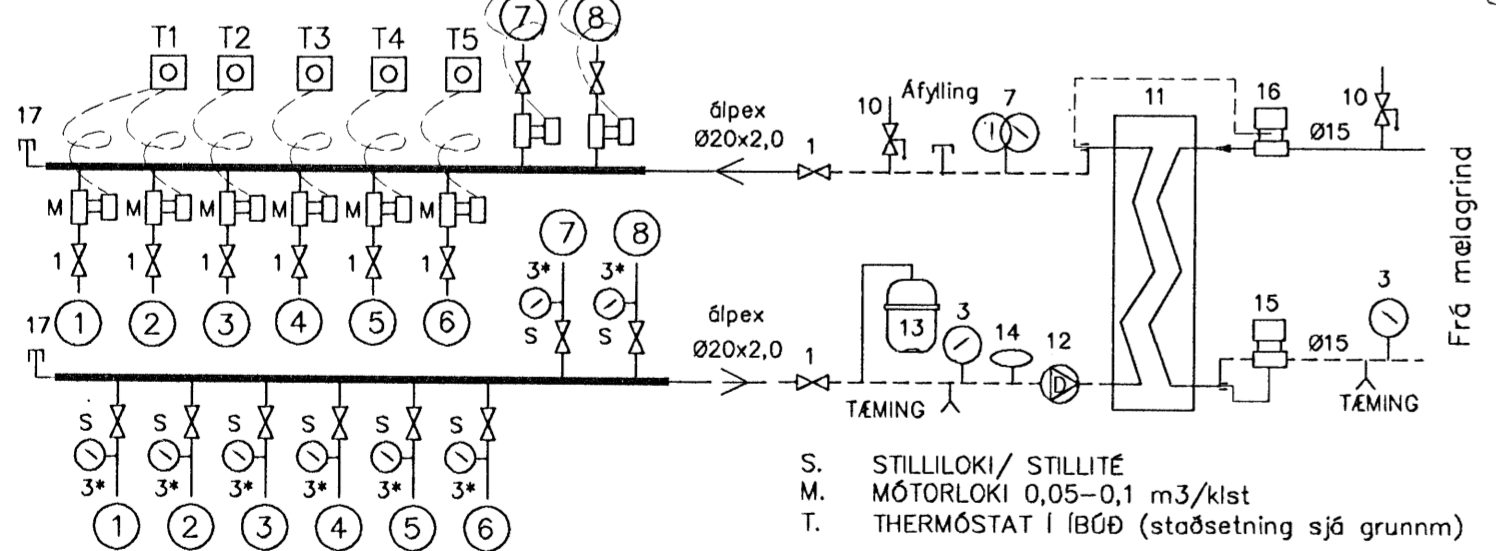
T1 T2 T3 T4 T5
7 8
17
álpex
Ø20x2,0
1
10 Áfylling 7
11
16
10
Ø15
Frá mælagrind
M M M M M M
1 1 1 1 1 1
17 1 2 3 4 5 6
7 8
3* 3*
S S
álpex
Ø20x2,0
1
13
3
14
12
TÆMING
3
15
Ø15
TÆMING
S S S S S S
3* 3* 3* 3* 3* 3*
1 2 3 4 5 6

S. STILLILOKI/ STILLITÉ
M. MÓTORLOKI 0,05–0,1 m3/klst
T. THERMÓSTAT Í ÍBÚÐ (staðsetning sjá grunnm)